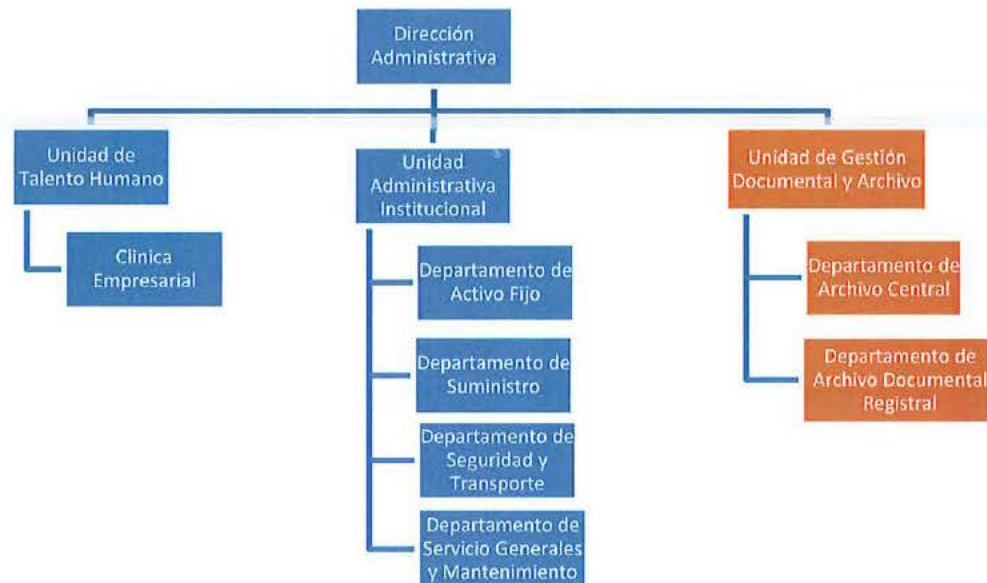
Dirección Administrativa

Unidad de Talento Humano

Clinica Empresarial

Unidad Administrativa Institucional

Departamento de Activo Fijo

Departamento de Suministro

Departamento de Seguridad y Transporte

Departamento de Servicio Generales y Mantenimiento

Unidad de Gestión Documental y Archivo

Departamento de Archivo Central

Departamento de Archivo Documental Registral